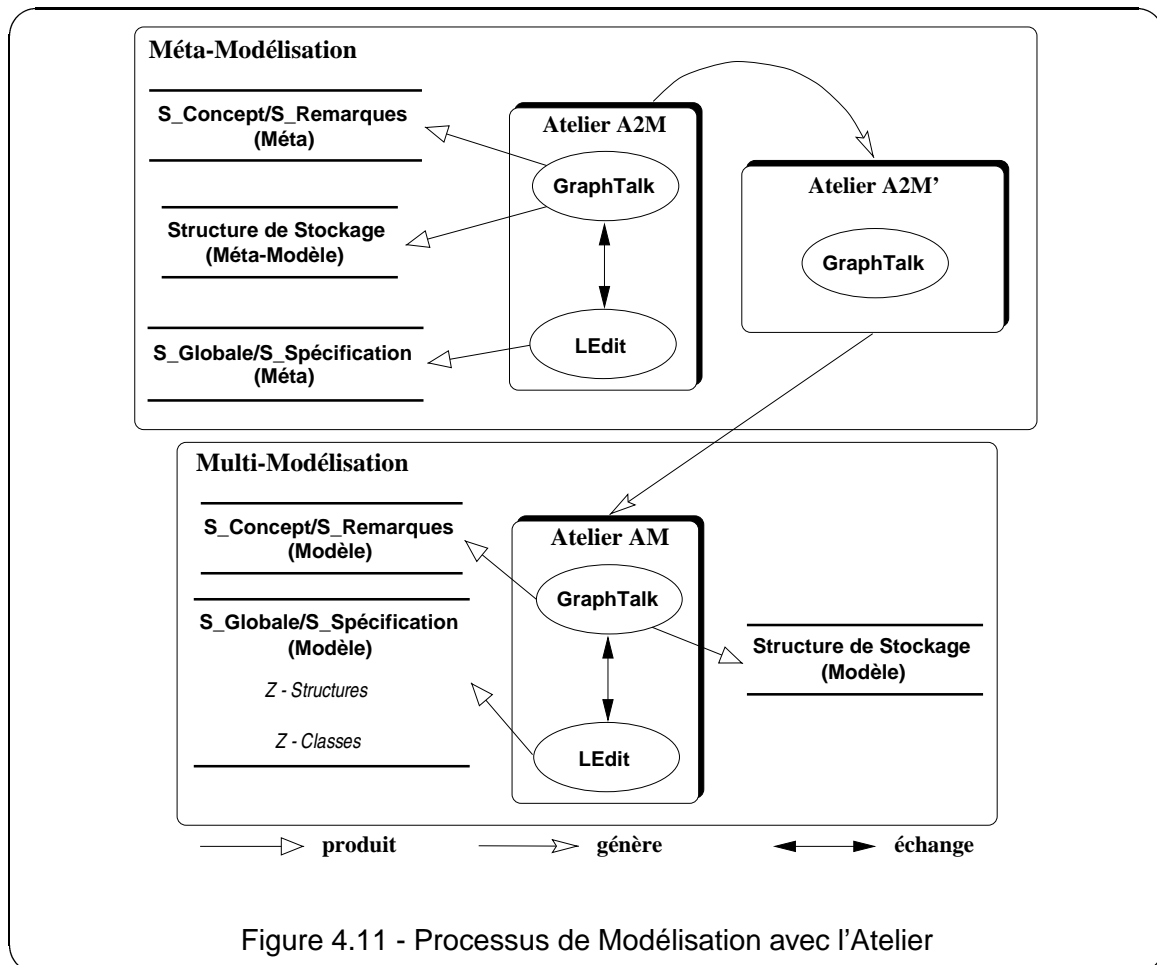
Méta-Modélisation

S_Concept/S_Remarques
(Méta)

Atelier A2M

GraphTalk

Atelier A2M'

GraphTalk

Structure de Stockage
(Méta-Modèle)

LEdit

S_Globale/S_Spécification
(Méta)

Multi-Modélisation

S_Concept/S_Remarques
(Modèle)

Atelier AM

GraphTalk

S_Globale/S_Spécification
(Modèle)

Structure de Stockage
(Modèle)

Z - Structures

Z - Classes

LEdit

produit génère échange

Figure 4.11 - Processus de Modélisation avec l'Atelier